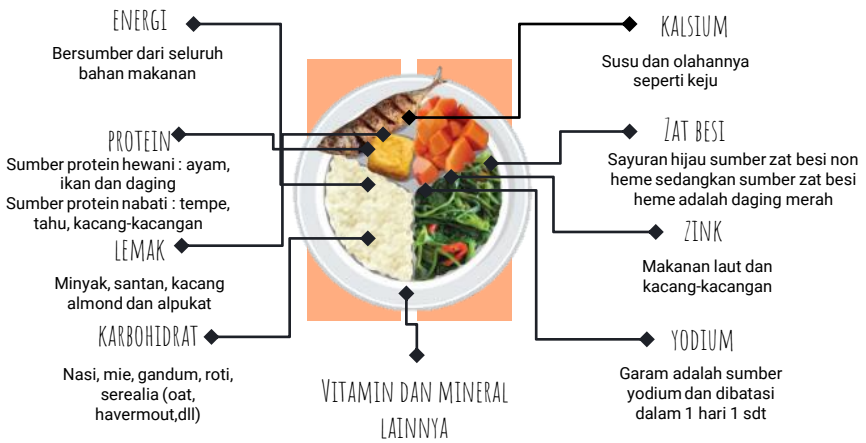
ENERGI

Bersumber dari seluruh bahan makanan

PROTEIN

Sumber protein hewani : ayam, ikan dan daging
Sumber protein nabati : tempe, tahu, kacang-kacangan

LEMAK

Minyak, santan, kacang almond dan alpukat

KARBOHIDRAT

Nasi, mie, gandum, roti, serealia (oat, havermout,dll)

KALSIUM

Susu dan olahannya seperti keju

ZAT BESI

Sayuran hijau sumber zat besi non heme sedangkan sumber zat besi heme adalah daging merah

ZINK

Makanan laut dan kacang-kacangan

YODIUM

Garam adalah sumber yodium dan dibatasi dalam 1 hari 1 sdt

VITAMIN DAN MINERAL LAINNYA